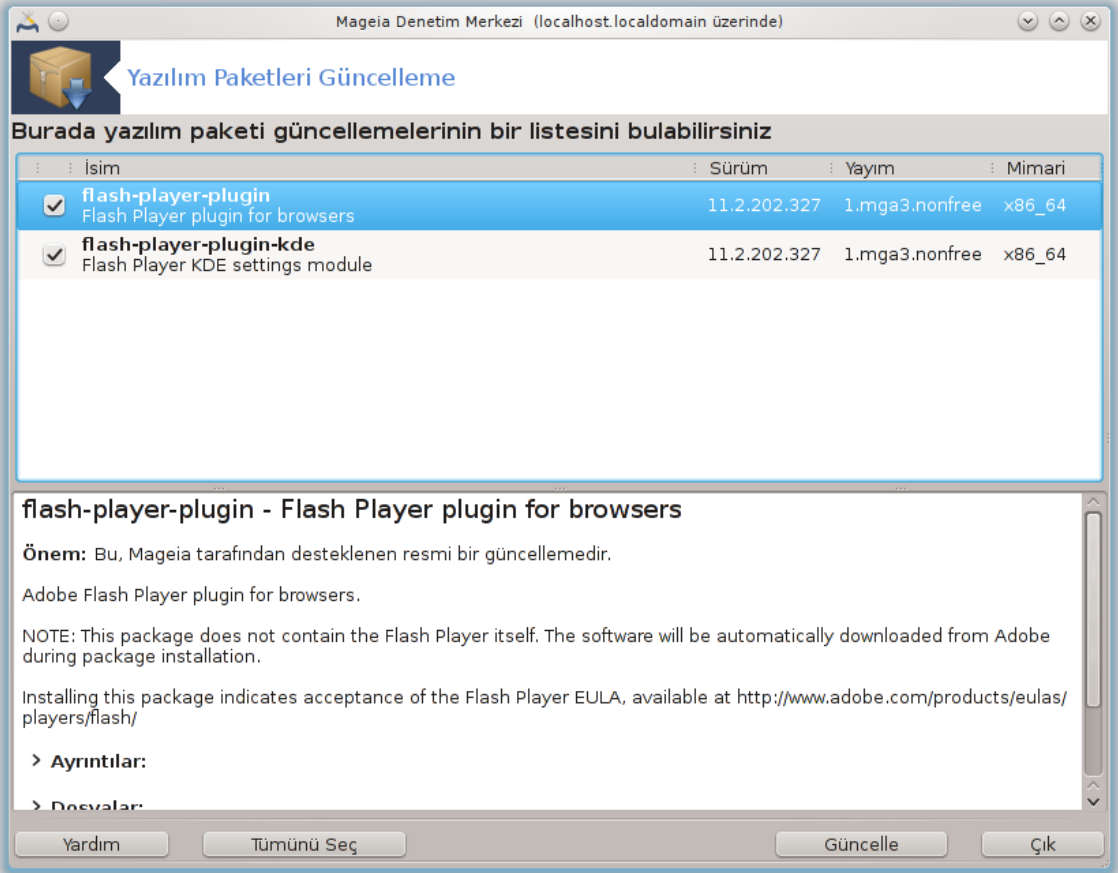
Mageia Denetim Merkezi (localhost.localdomain üzerinde)

Yazılım Paketleri Güncelleme

Burada yazılım paketi güncellemelerinin bir listesini bulabilirsiniz

| İsim | Sürüm | Yayım | Mimari |
|---|---|---|---|
| flash-player-plugin Flash Player plugin for browsers | 11.2.202.327 | 1.mga3.nonfree | x86_64 |
| flash-player-plugin-kde Flash Player KDE settings module | 11.2.202.327 | 1.mga3.nonfree | x86_64 |

flash-player-plugin - Flash Player plugin for browsers

Önem: Bu, Mageia tarafından desteklenen resmi bir güncellemedir.

Adobe Flash Player plugin for browsers.

NOTE: This package does not contain the Flash Player itself. The software will be automatically downloaded from Adobe during package installation.

Installing this package indicates acceptance of the Flash Player EULA, available at http://www.adobe.com/products/eulas/players/flash/

Ayrıntılar:

Dosyalar:

Yardım Tümünü Seç Güncelle Çık